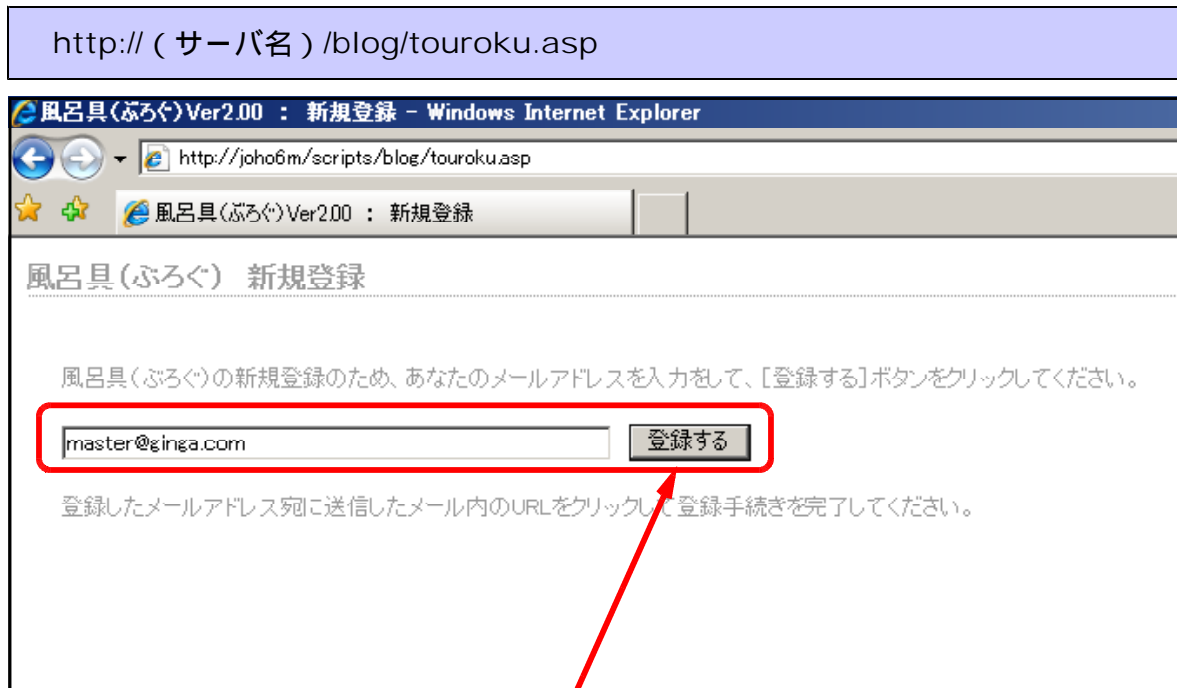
http://（サーバ名）/blog/touroku.asp

風呂具(ぶろぐ)Ver2.00 ： 新規登録 - Windows Internet Explorer

http://joho6m/scripts/blog/touroku.asp

風呂具(ぶろぐ)Ver2.00 ： 新規登録

風呂具（ぶろぐ） 新規登録

風呂具（ぶろぐ）の新規登録のため、あなたのメールアドレスを入力をして、[登録する]ボタンをクリックしてください。

master@ginga.com

登録する

登録したメールアドレス宛に送信したメール内のURLをクリックして登録手続きを完了してください。